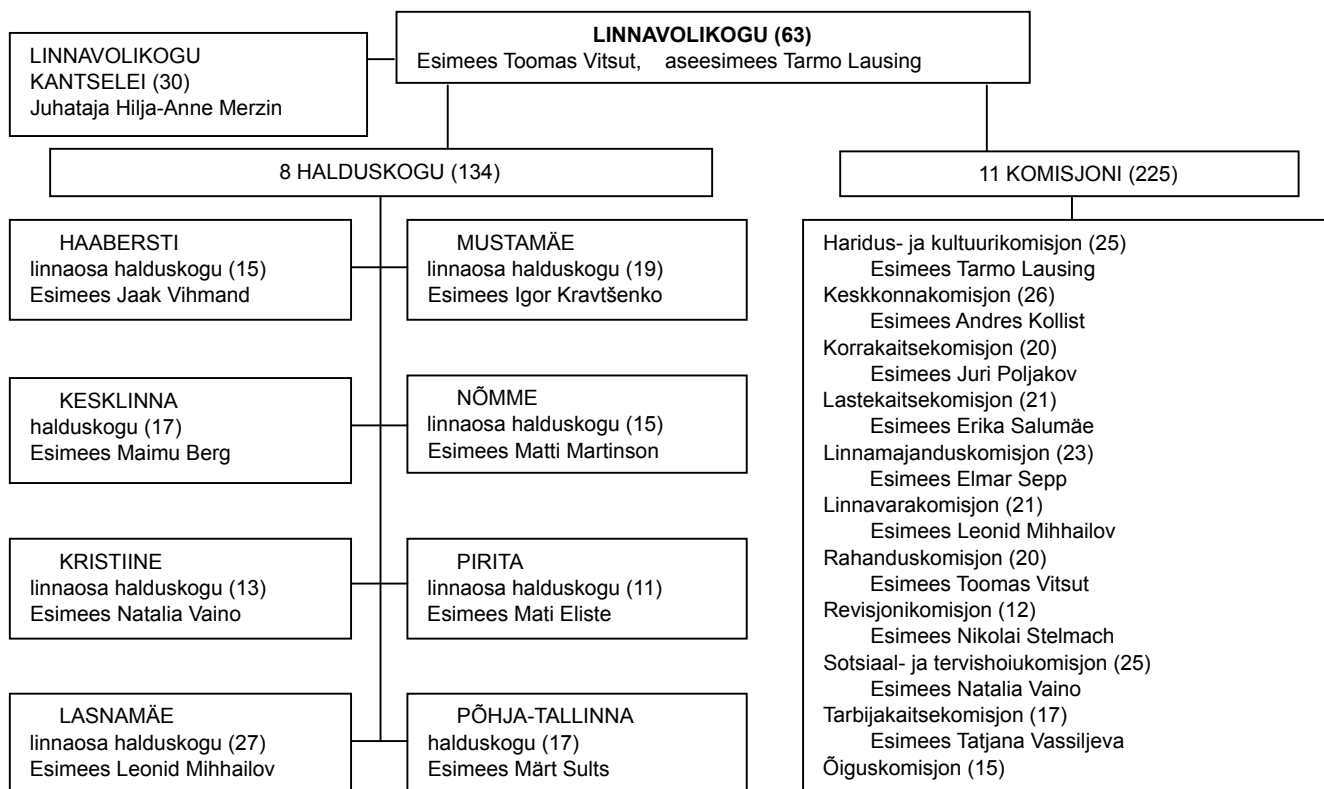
LINNAVOLIKOGU KANTSELEI (30)
Juhataja Hilja-Anne Merzin

LINNAVOLIKOGU (63)
Esimees Toomas Vitsut, aseesimees Tarmo Lausing

8 HALDUSKOGU (134)

11 KOMISJONI (225)

HAABERSTI
linnaosa halduskogu (15)
Esimees Jaak Vihmand

MUSTAMÄE
linnaosa halduskogu (19)
Esimees Igor Kravtšenko

KESKLINNA
halduskogu (17)
Esimees Maimu Berg

NÕMME
linnaosa halduskogu (15)
Esimees Matti Martinson

KRISTIINE
linnaosa halduskogu (13)
Esimees Natalia Vaino

PIRITA
linnaosa halduskogu (11)
Esimees Mati Eliste

LASNAMÄE
linnaosa halduskogu (27)
Esimees Leonid Mihhailov

PÕHJA-TALLINNA
halduskogu (17)
Esimees Märt Sults

Haridus- ja kultuurikomisjon (25)
Esimees Tarmo Lausing
Keskkonnakomisjon (26)
Esimees Andres Kollist
Korrakaitsekomisjon (20)
Esimees Juri Poljakov
Lastekaitsekomisjon (21)
Esimees Erika Salumäe
Linnamajanduskomisjon (23)
Esimees Elmar Sepp
Linnavarakomisjon (21)
Esimees Leonid Mihhailov
Rahanduskomisjon (20)
Esimees Toomas Vitsut
Revisjonikomisjon (12)
Esimees Nikolai Stelmach
Sotsiaal- ja tervishoiukomisjon (25)
Esimees Natalia Vaino
Tarbijakaitsekomisjon (17)
Esimees Tatjana Vassiljeva
Õiguskomisjon (15)